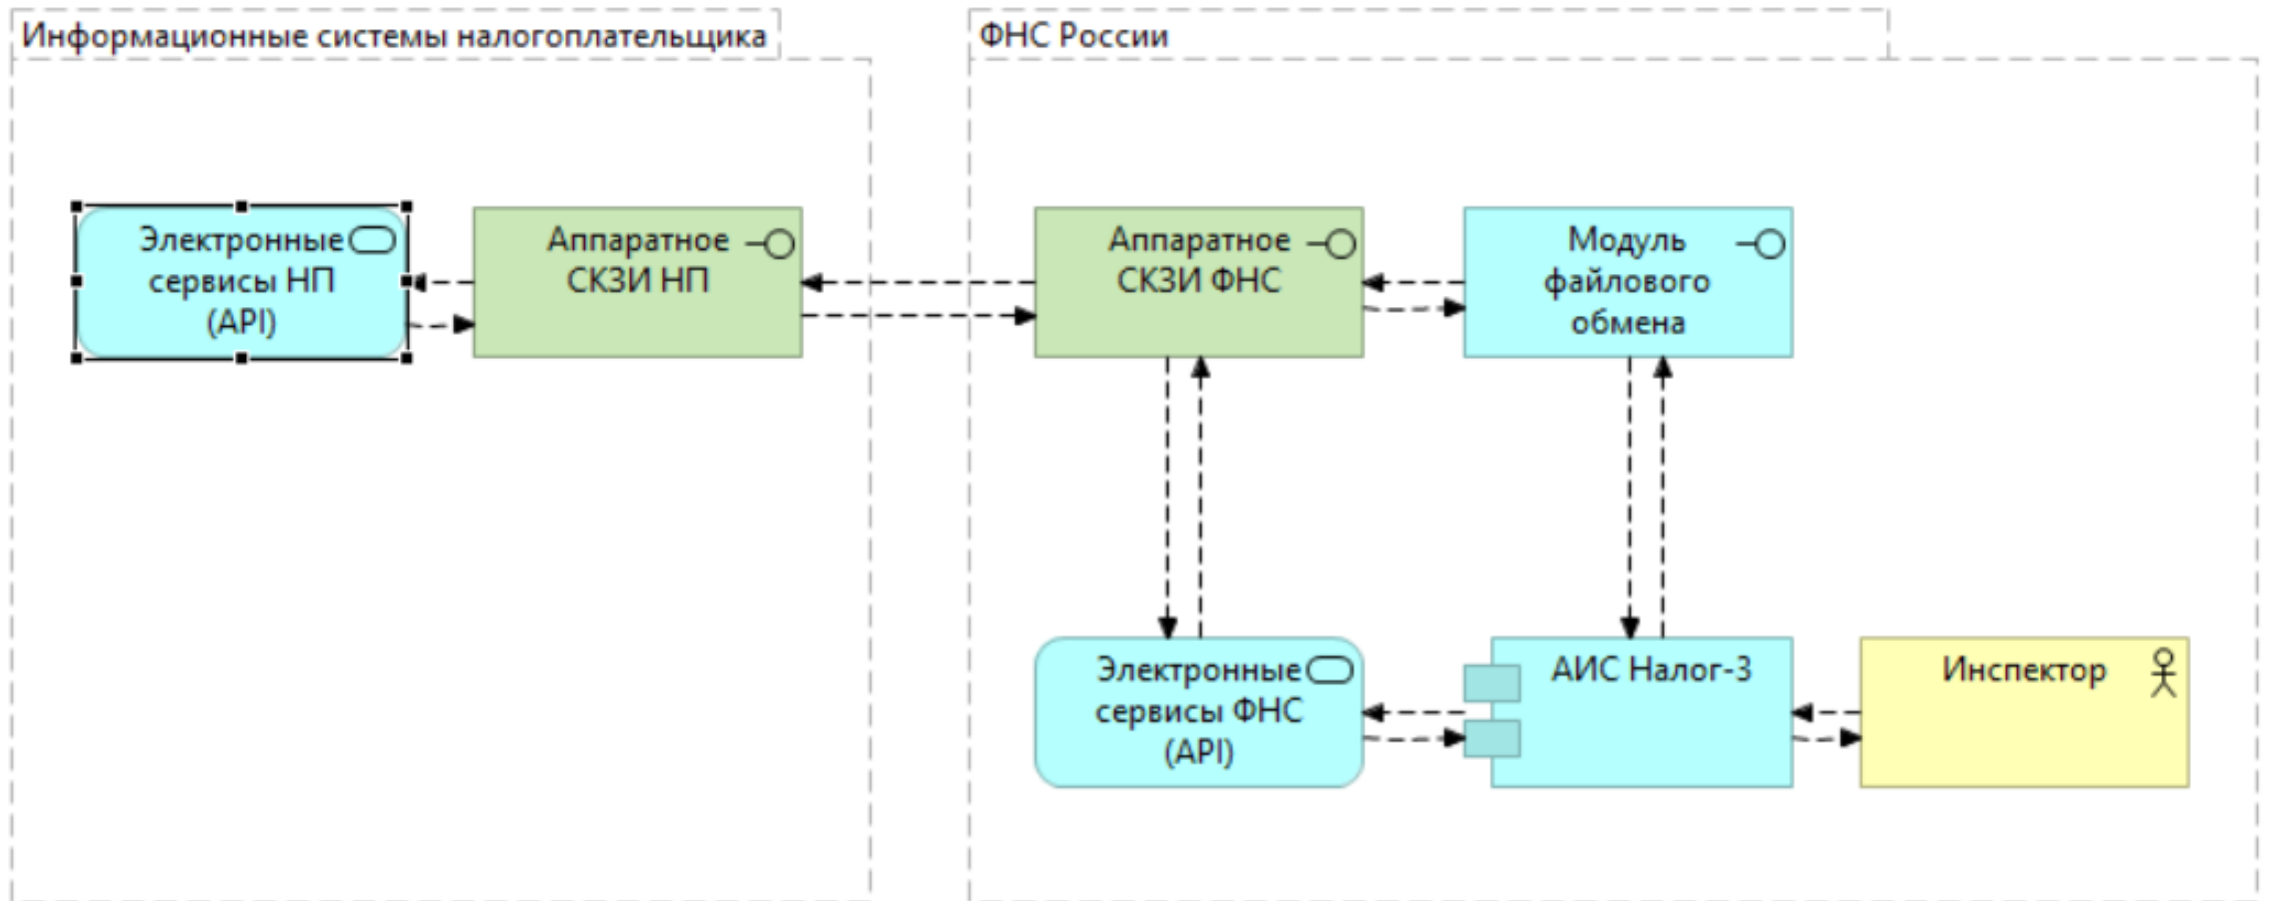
Информационные системы налогоплательщика

ФНС России

Электронные сервисы НП (API)

Аппаратное СКЗИ НП

Аппаратное СКЗИ ФНС

Модуль файлового обмена

Электронные сервисы ФНС (API)

АИС Налог-3

Инспектор